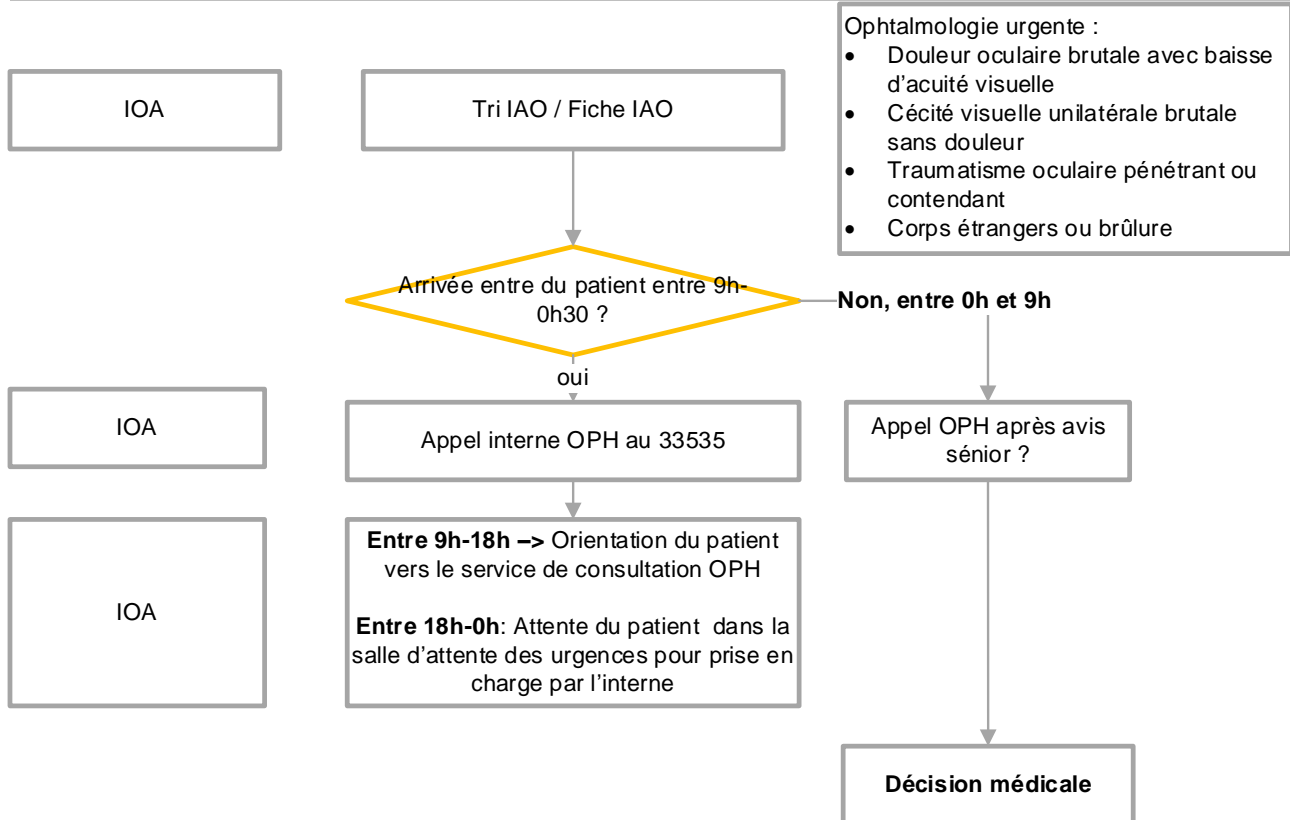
Ophtalmologie urgente :
- Douleur oculaire brutale avec baisse d'acuité visuelle
- Cécité visuelle unilatérale brutale sans douleur
- Traumatisme oculaire pénétrant ou contendant
- Corps étrangers ou brûlure

IOA

Tri IAO / Fiche IAO

Arrivée entre du patient entre 9h-0h30 ?

Non, entre 0h et 9h

oui

IOA

Appel interne OPH au 33535

Appel OPH après avis sénior ?

IOA

**Entre 9h-18h –>** Orientation du patient vers le service de consultation OPH

**Entre 18h-0h**: Attente du patient dans la salle d'attente des urgences pour prise en charge par l'interne

**Décision médicale**